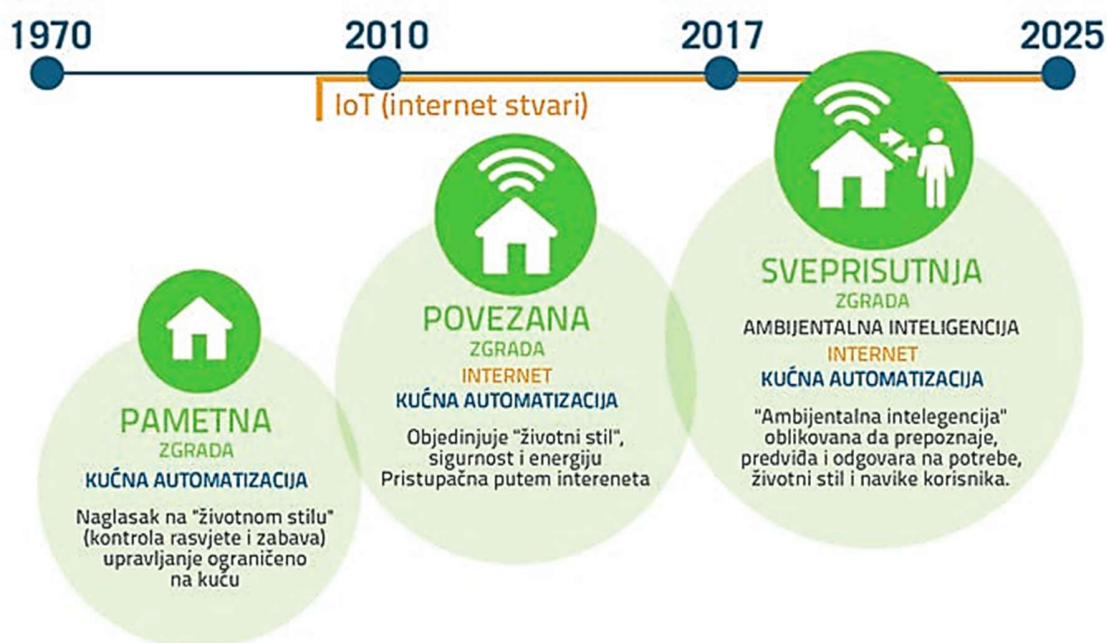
1970
2010
2017
2025

IoT (internet stvari)

PAMETNA
ZGRADA
KUĆNA AUTOMATIZACIJA
Naglasak na "životnom stilu" (kontrola rasvjete i zabava) upravljanje ograničeno na kuću

POVEZANA
ZGRADA
INTERNET
KUĆNA AUTOMATIZACIJA
Objedinjuje "životni stil", sigurnost i energiju Pristupačna putem intereneta

SVEPRISUTNJA
ZGRADA
AMBIJENTALNA INTELIGENCIJA
INTERNET
KUĆNA AUTOMATIZACIJA
"Ambijentalna intelegencija" oblikovana da prepoznaje, predviđa i odgovara na potrebe, životni stil i navike korisnika.